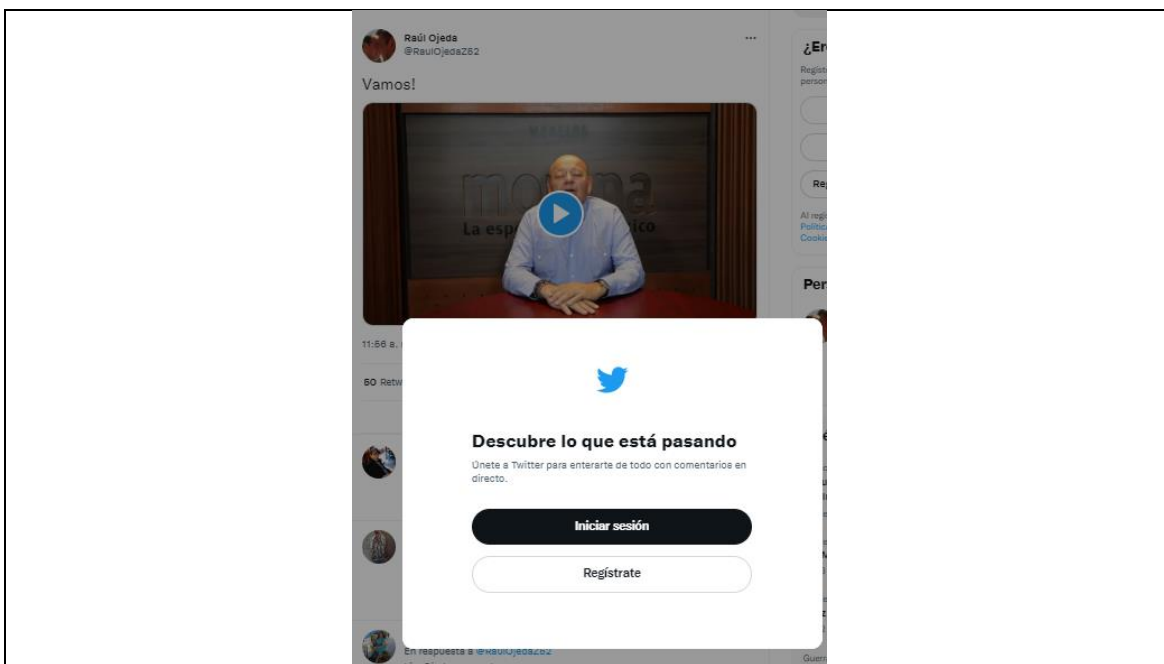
Raúl Ojeda
@RaulOjedaZ62

Vamos!

morena
La esp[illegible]ico

11:56 a. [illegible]

50 Retw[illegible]

¿Er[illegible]

Regist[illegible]
person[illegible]

Re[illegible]

Al regi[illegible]
Polític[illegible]
Cooki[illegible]

Per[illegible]

Descubre lo que está pasando

Únete a Twitter para enterarte de todo con comentarios en directo.

Iniciar sesión

Regístrate

En respuesta a @RaulOjedaZ62

Guerr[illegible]